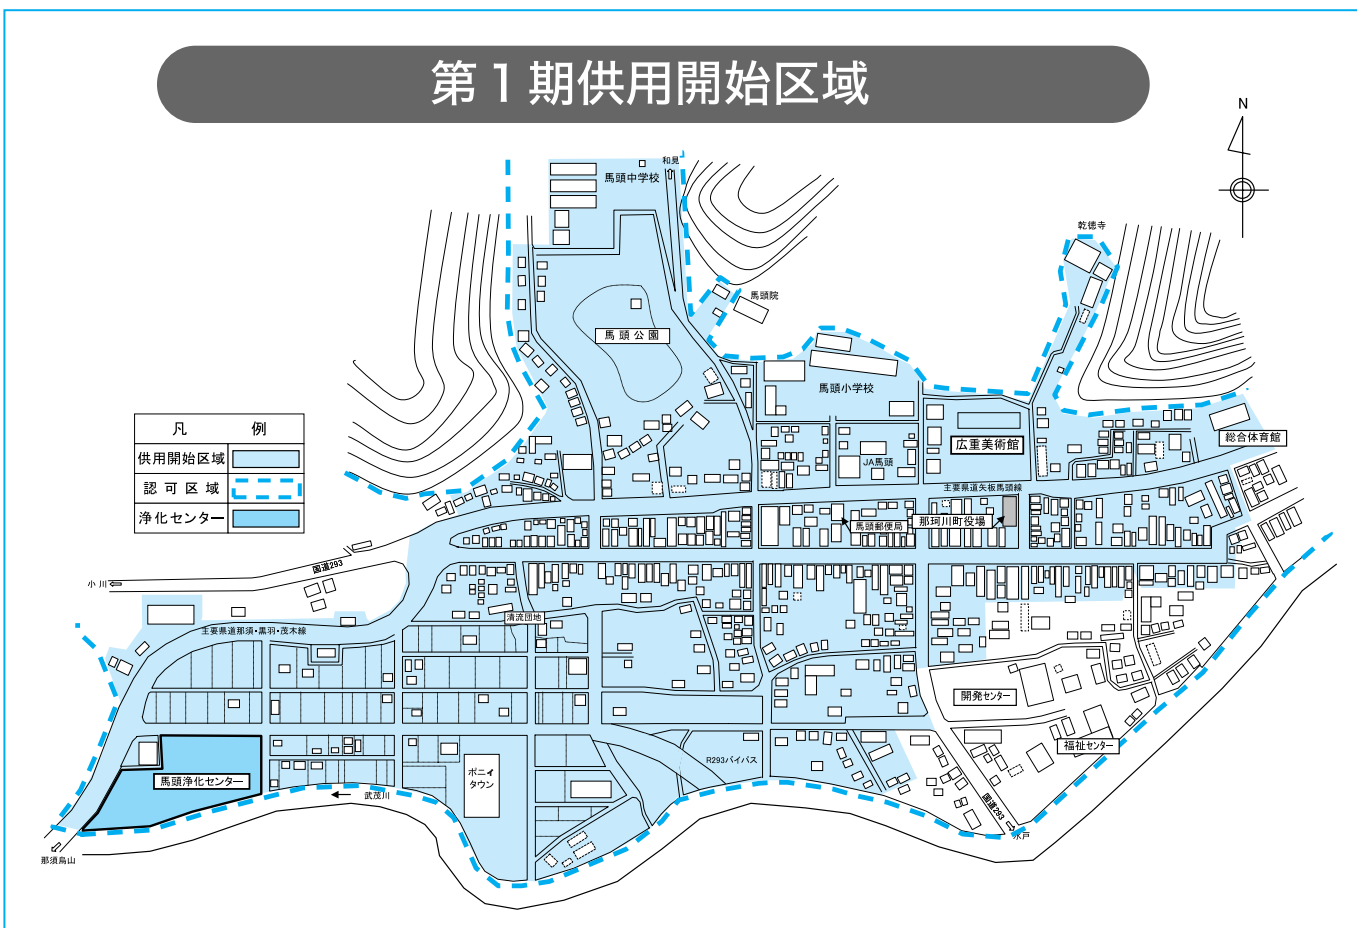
第１期供用開始区域

N

| 凡 | 例 |
|---|---|
| 供用開始区域 | |
| 認 可 区 域 | |
| 浄化センター | |

和見
馬頭中学校
馬頭院
馬 頭 公 園
馬頭小学校
乾徳寺
広重美術館
総合体育館
JA馬頭
主要県道矢板馬頭線
馬頭郵便局
那珂川町役場
国道293
小 川
清流団地
主要県道那須・黒羽・茂木線
開発センター
福祉センター
R293バイパス
ポニィタウン
馬頭浄化センター
武茂川
国道293
水戸
那須烏山